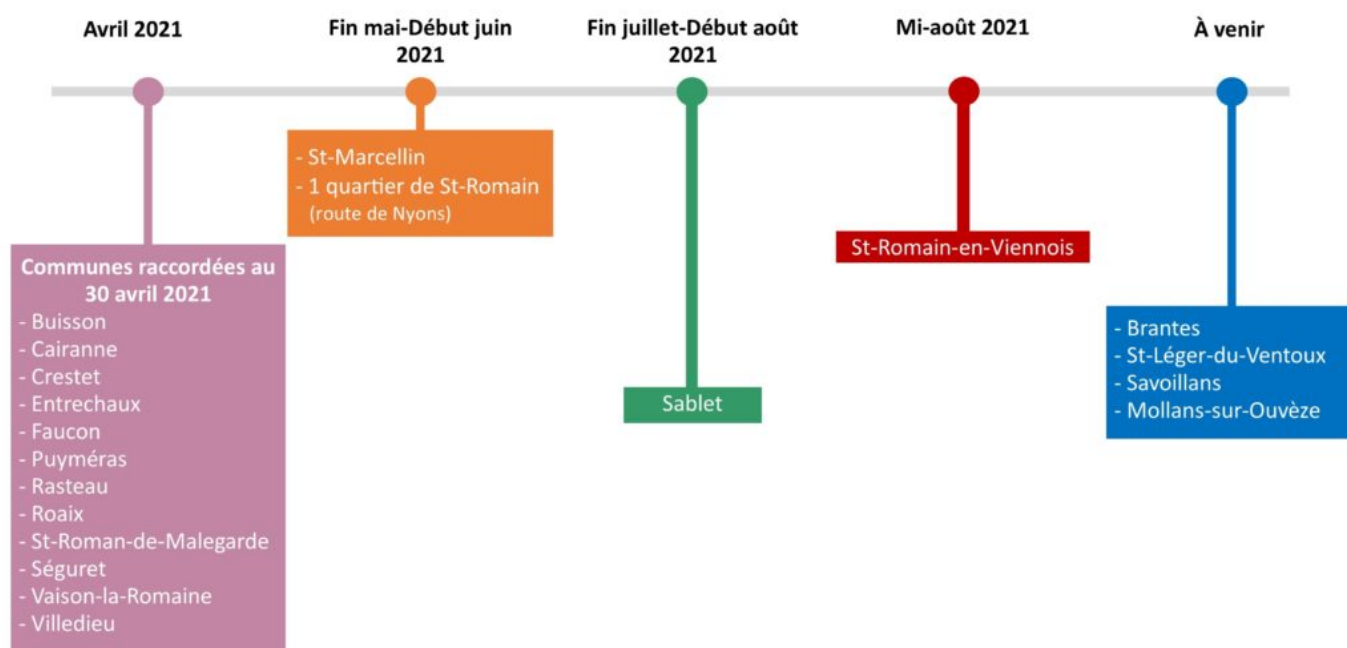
Avril 2021

Communes raccordées au 30 avril 2021
- Buisson
- Cairanne
- Crestet
- Entrechaux
- Faucon
- Puyméras
- Rasteau
- Roaix
- St-Roman-de-Malegarde
- Séguret
- Vaison-la-Romaine
- Villedieu

Fin mai-Début juin 2021

- St-Marcellin
- 1 quartier de St-Romain (route de Nyons)

Fin juillet-Début août 2021

Sablet

Mi-août 2021

St-Romain-en-Viennois

À venir

- Brantes
- St-Léger-du-Ventoux
- Savoillans
- Mollans-sur-Ouvèze